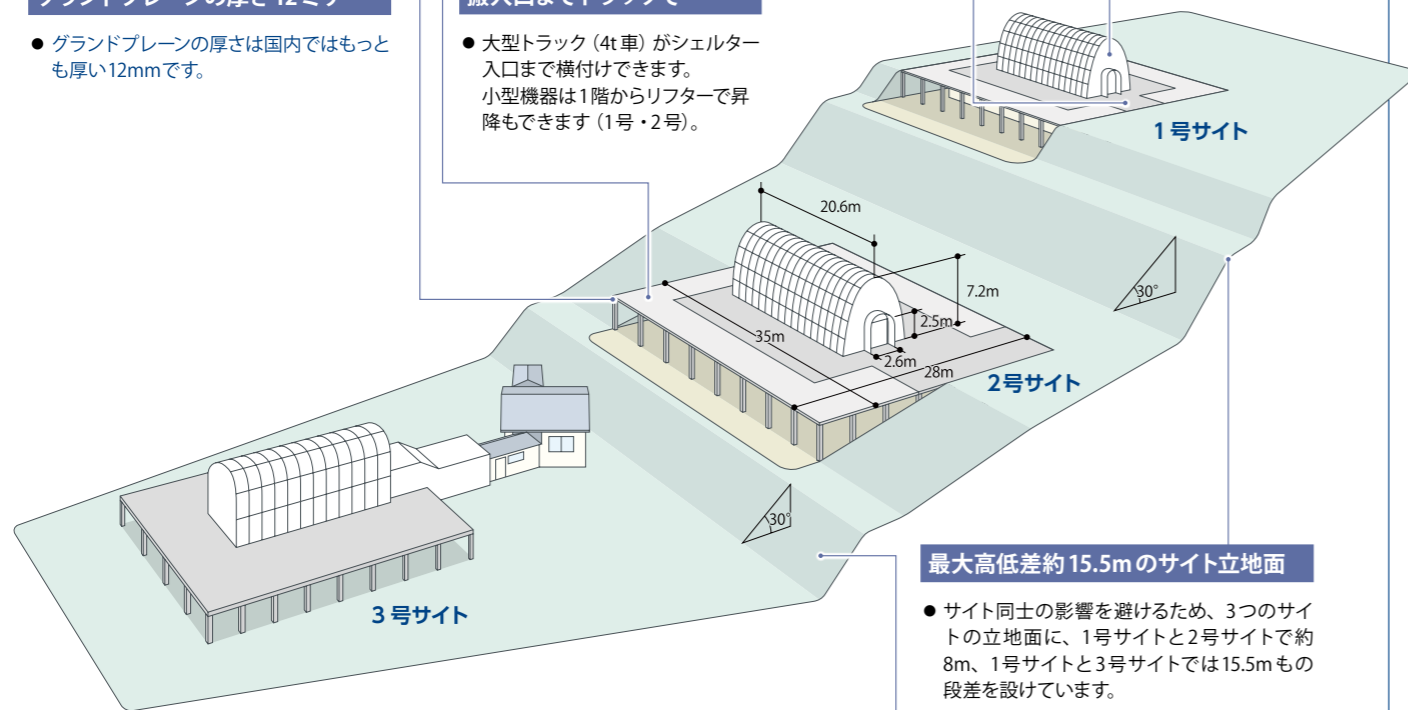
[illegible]

● グランドプレーンの厚さは国内ではもっとも厚い12mmです。

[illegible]

● 大型トラック（4t車）がシェルター入口まで横付けできます。
小型機器は1階からリフターで昇降もできます（1号・2号）。

1号サイト

20.6m

7.2m

30°

2.5m

35m

2.6m

28m

2号サイト

30°

3号サイト

最大高低差約15.5mのサイト立地面

● サイト同士の影響を避けるため、3つのサイトの立地面に、1号サイトと2号サイトで約8m、1号サイトと3号サイトでは15.5mもの段差を設けています。